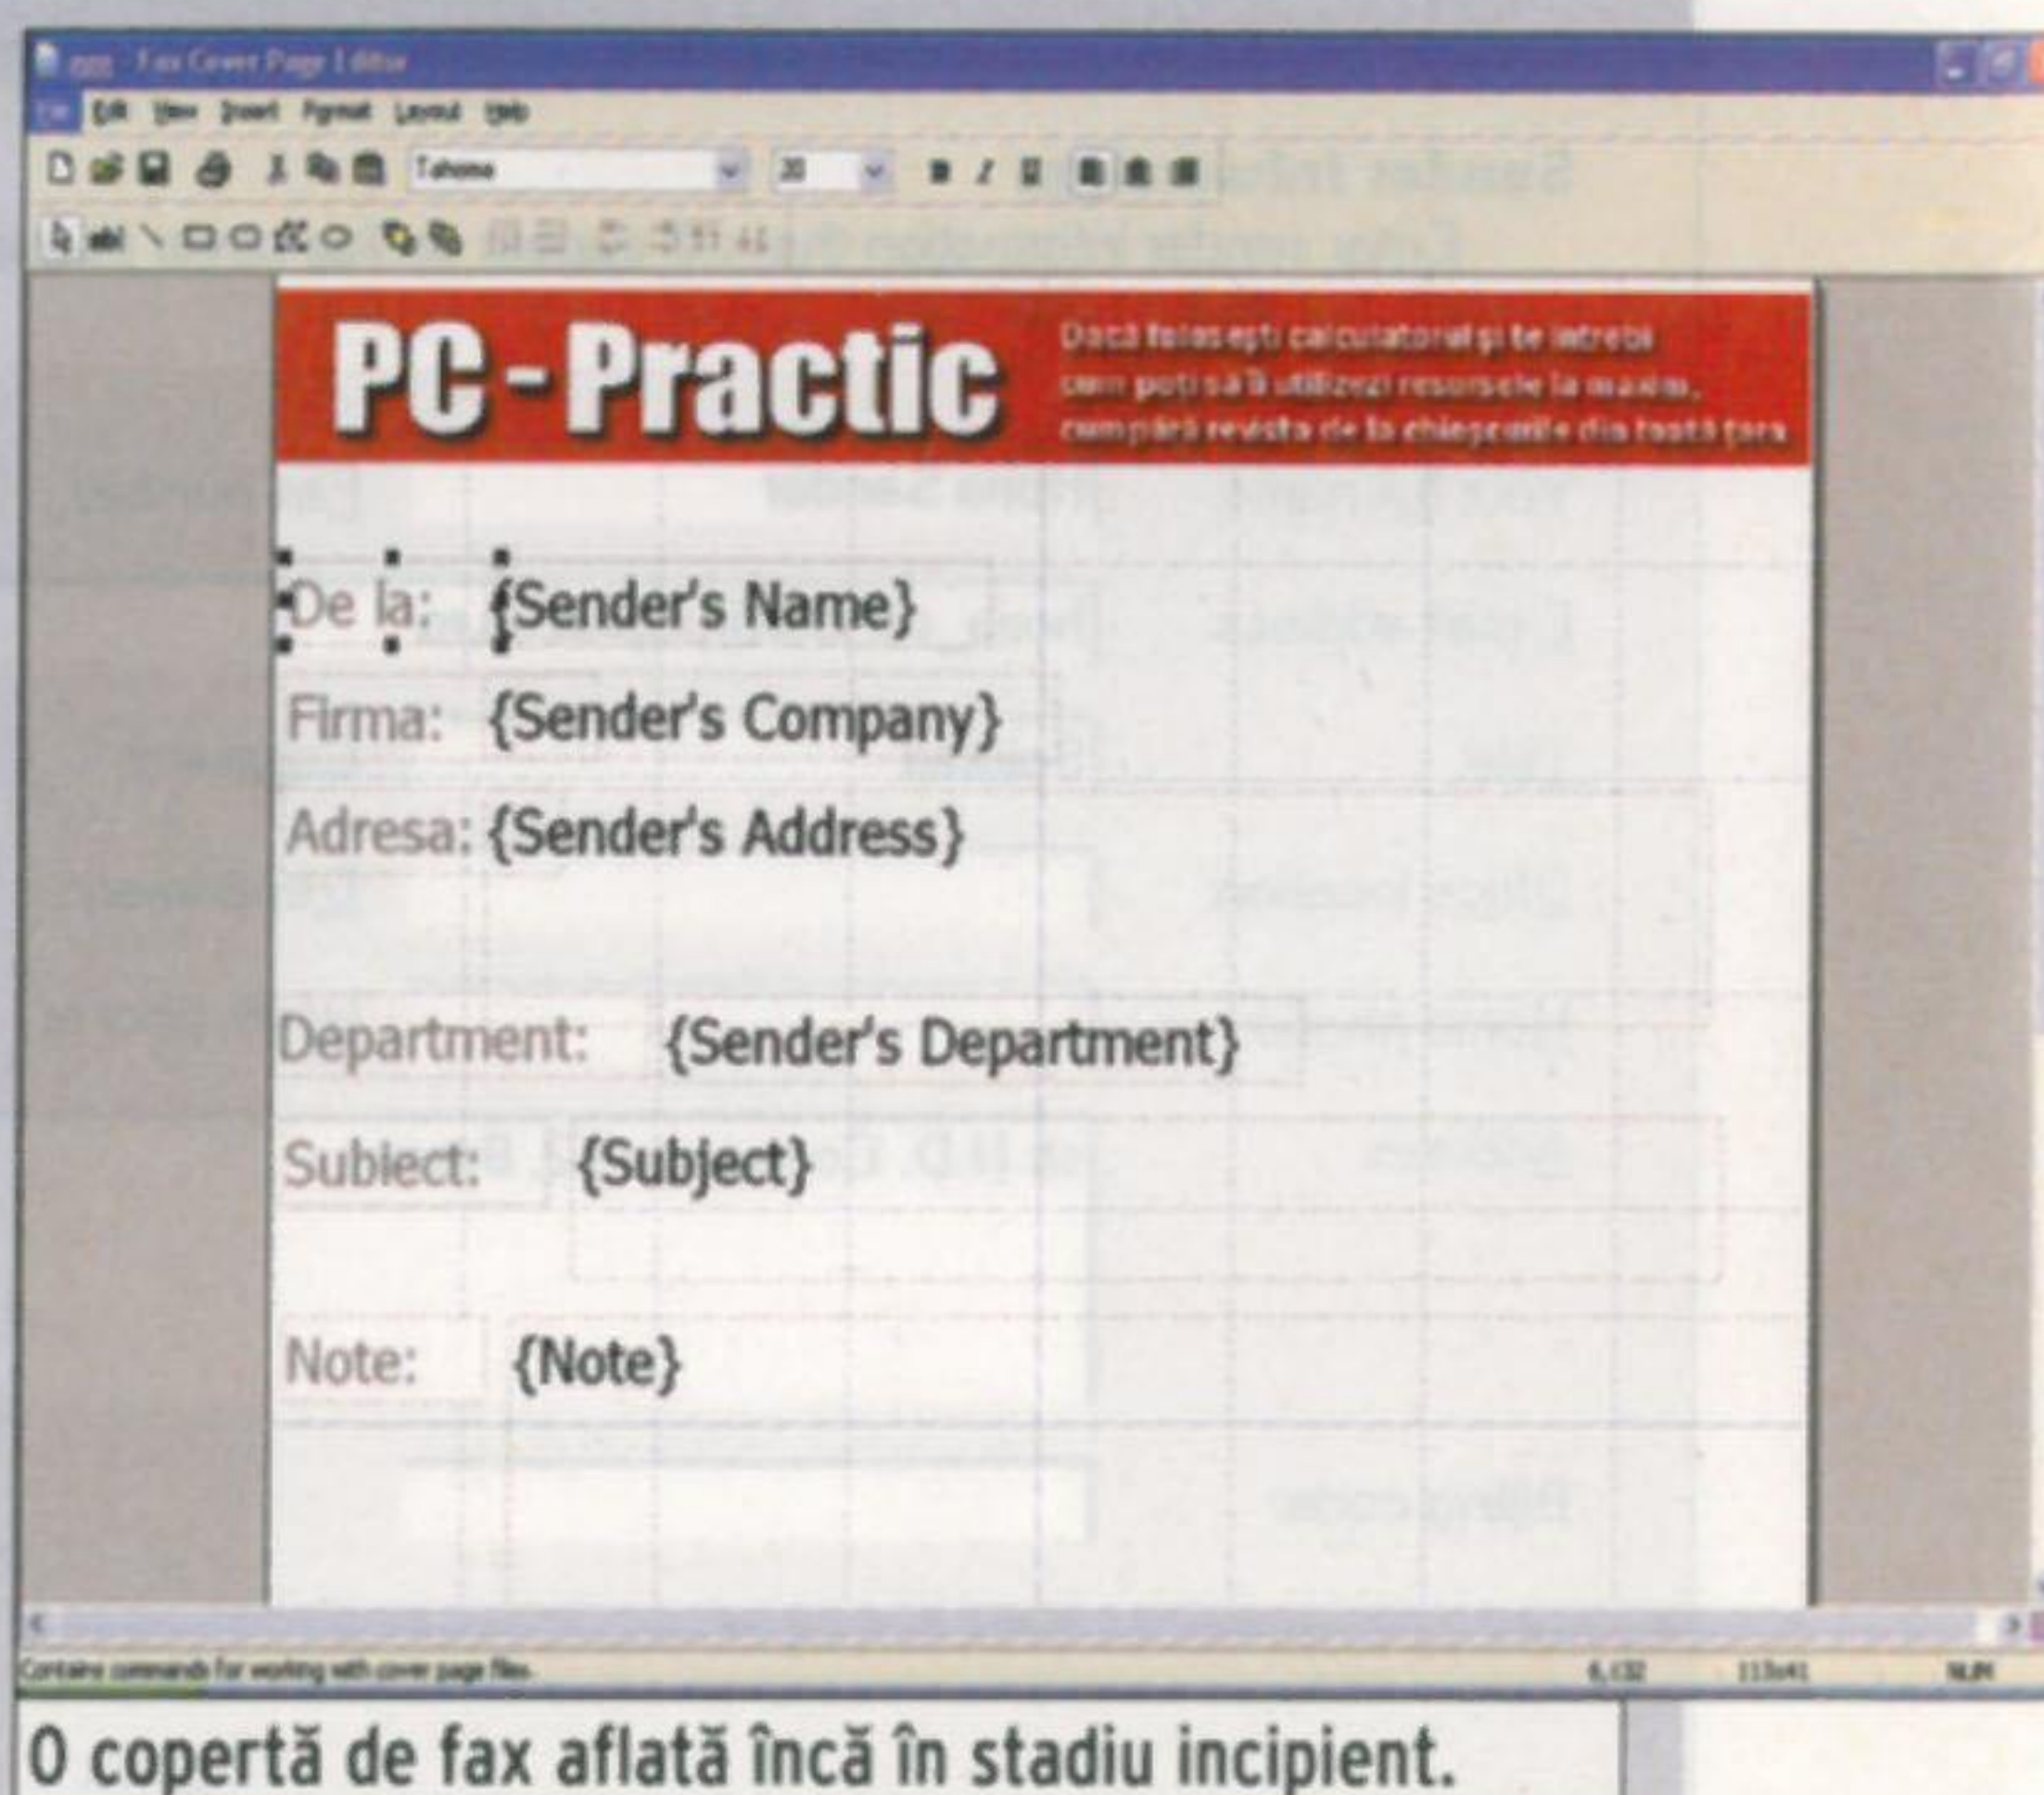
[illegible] - Fax Cover Page Editor

File Edit View Insert Format Layout Help

Tahoma 20

PC - Practic

Dacă folosești calculatorul și te întrebi cum poți să îi utilizezi resursele la maxim, cumpără revista de la chioșcurile din toată țara

De la: {Sender's Name}

Firma: {Sender's Company}

Adresa: {Sender's Address}

Department: {Sender's Department}

Subiect: {Subject}

Note: {Note}

Contains commands for working with cover page files. 6,132 113x41 NUM

O copertă de fax aflată încă în stadiu incipient.